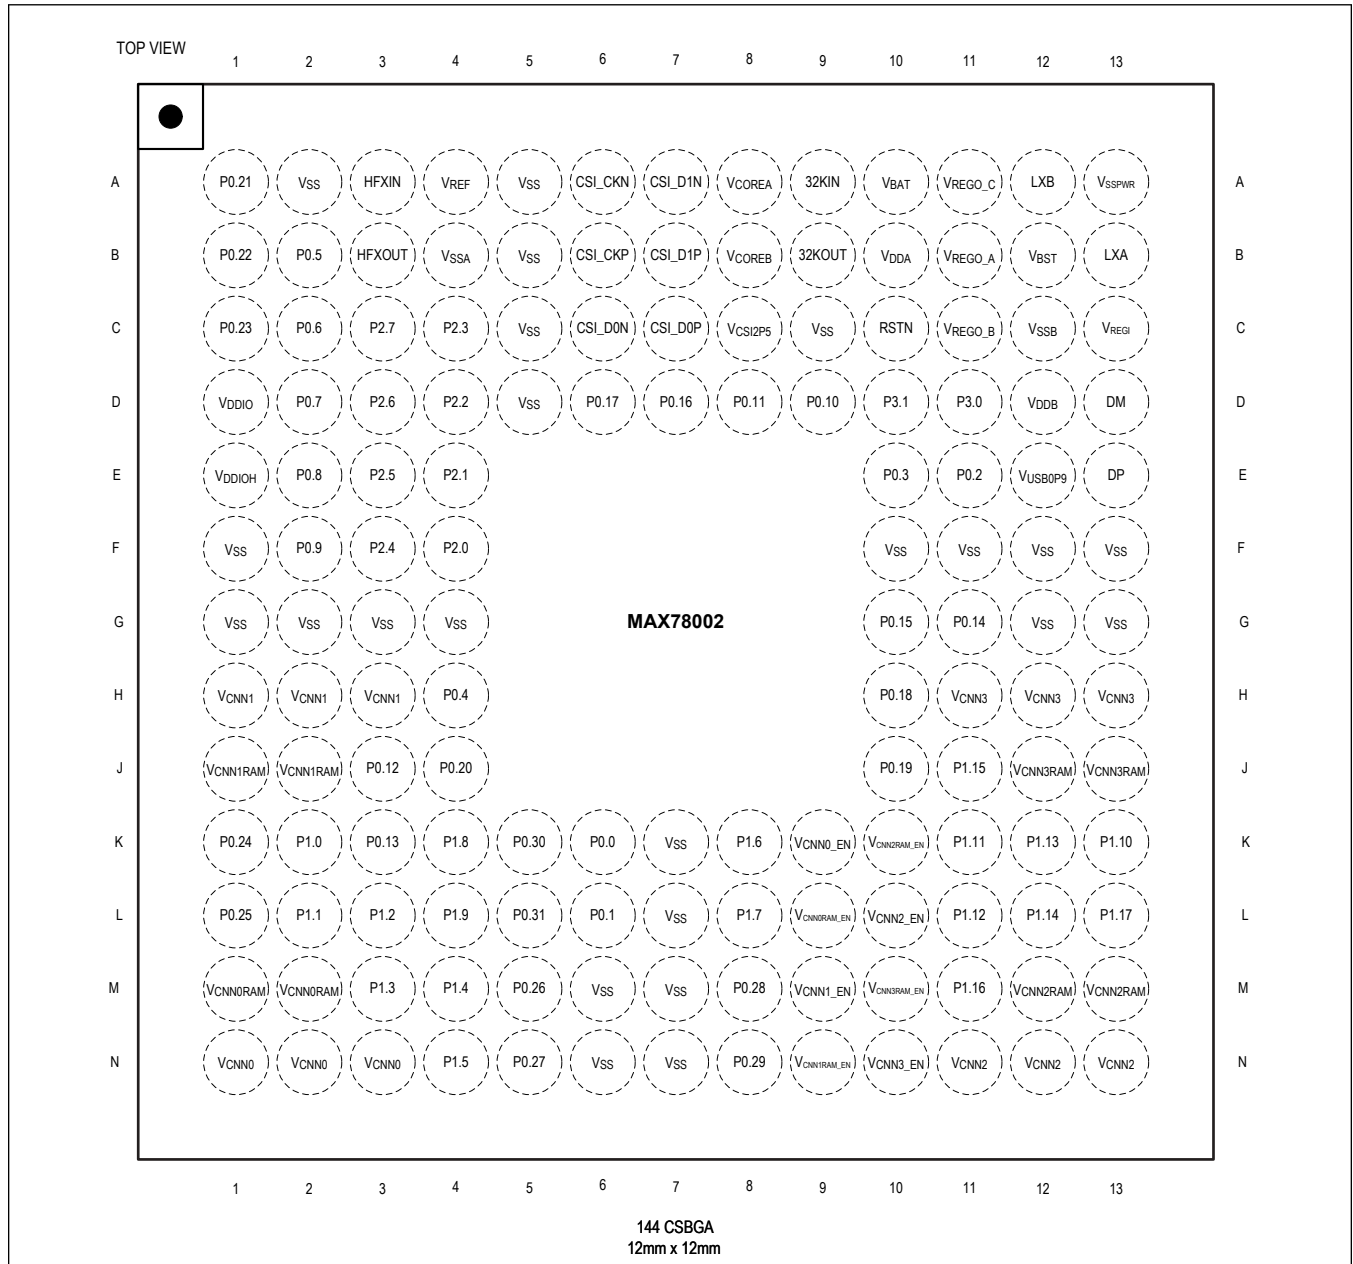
TOP VIEW

| | 1 | 2 | 3 | 4 | 5 | 6 | 7 | 8 | 9 | 10 | 11 | 12 | 13 | |
|---|---|---|---|---|---|---|---|---|---|---|---|---|---|---|
| A | P0.21 | $V_{SS}$ | HFXIN | $V_{REF}$ | $V_{SS}$ | CSI_CKN | CSI_D1N | $V_{COREA}$ | 32KIN | $V_{BAT}$ | $V_{REGO\_C}$ | LXB | $V_{SSPWR}$ | A |
| B | P0.22 | P0.5 | HFXOUT | $V_{SSA}$ | $V_{SS}$ | CSI_CKP | CSI_D1P | $V_{COREB}$ | 32KOUT | $V_{DDA}$ | $V_{REGO\_A}$ | $V_{BST}$ | LXA | B |
| C | P0.23 | P0.6 | P2.7 | P2.3 | $V_{SS}$ | CSI_D0N | CSI_D0P | $V_{CSI2P5}$ | $V_{SS}$ | RSTN | $V_{REGO\_B}$ | $V_{SSB}$ | $V_{REGI}$ | C |
| D | $V_{DDIO}$ | P0.7 | P2.6 | P2.2 | $V_{SS}$ | P0.17 | P0.16 | P0.11 | P0.10 | P3.1 | P3.0 | $V_{DDB}$ | DM | D |
| E | $V_{DDIOH}$ | P0.8 | P2.5 | P2.1 | | | | | | P0.3 | P0.2 | $V_{USB0P9}$ | DP | E |
| F | $V_{SS}$ | P0.9 | P2.4 | P2.0 | | | | | | $V_{SS}$ | $V_{SS}$ | $V_{SS}$ | $V_{SS}$ | F |
| G | $V_{SS}$ | $V_{SS}$ | $V_{SS}$ | $V_{SS}$ | | | MAX78002 | | | P0.15 | P0.14 | $V_{SS}$ | $V_{SS}$ | G |
| H | $V_{CNN1}$ | $V_{CNN1}$ | $V_{CNN1}$ | P0.4 | | | | | | P0.18 | $V_{CNN3}$ | $V_{CNN3}$ | $V_{CNN3}$ | H |
| J | $V_{CNN1RAM}$ | $V_{CNN1RAM}$ | P0.12 | P0.20 | | | | | | P0.19 | P1.15 | $V_{CNN3RAM}$ | $V_{CNN3RAM}$ | J |
| K | P0.24 | P1.0 | P0.13 | P1.8 | P0.30 | P0.0 | $V_{SS}$ | P1.6 | $V_{CNN0\_EN}$ | $V_{CNN2RAM\_EN}$ | P1.11 | P1.13 | P1.10 | K |
| L | P0.25 | P1.1 | P1.2 | P1.9 | P0.31 | P0.1 | $V_{SS}$ | P1.7 | $V_{CNN0RAM\_EN}$ | $V_{CNN2\_EN}$ | P1.12 | P1.14 | P1.17 | L |
| M | $V_{CNN0RAM}$ | $V_{CNN0RAM}$ | P1.3 | P1.4 | P0.26 | $V_{SS}$ | $V_{SS}$ | P0.28 | $V_{CNN1\_EN}$ | $V_{CNN3RAM\_EN}$ | P1.16 | $V_{CNN2RAM}$ | $V_{CNN2RAM}$ | M |
| N | $V_{CNN0}$ | $V_{CNN0}$ | $V_{CNN0}$ | P1.5 | P0.27 | $V_{SS}$ | $V_{SS}$ | P0.29 | $V_{CNN1RAM\_EN}$ | $V_{CNN3\_EN}$ | $V_{CNN2}$ | $V_{CNN2}$ | $V_{CNN2}$ | N |
| | 1 | 2 | 3 | 4 | 5 | 6 | 7 | 8 | 9 | 10 | 11 | 12 | 13 | |

144 CSBGA
12mm x 12mm